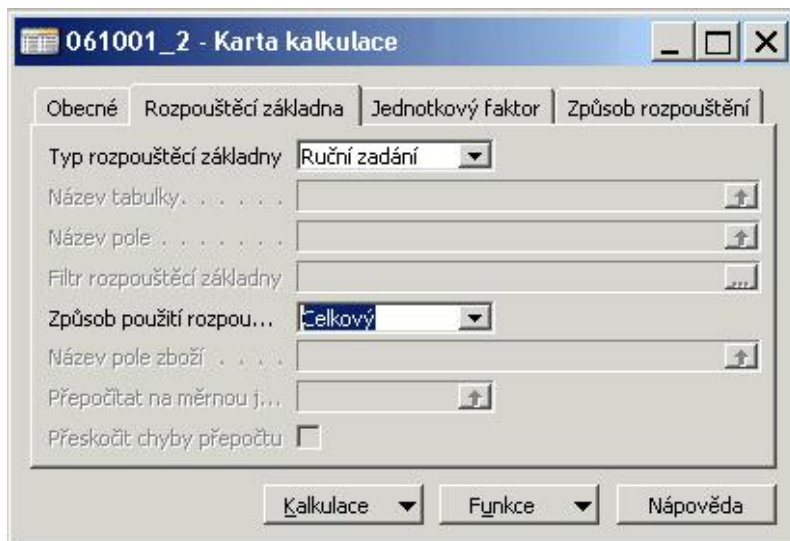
061001_2 - Karta kalkulace

Obecné | Rozpouštěcí základna | Jednotkový faktor | Způsob rozpouštění

Typ rozpouštěcí základny: Ruční zadání
Název tabulky. . . . . .
Název pole . . . . . . .
Filtr rozpouštěcí základny
Způsob použití rozpou...: Celkový
Název pole zboží . . . .
Přepočítat na měrnou j...
Přeskočit chyby přepočtu

Kalkulace | Funkce | Nápověda